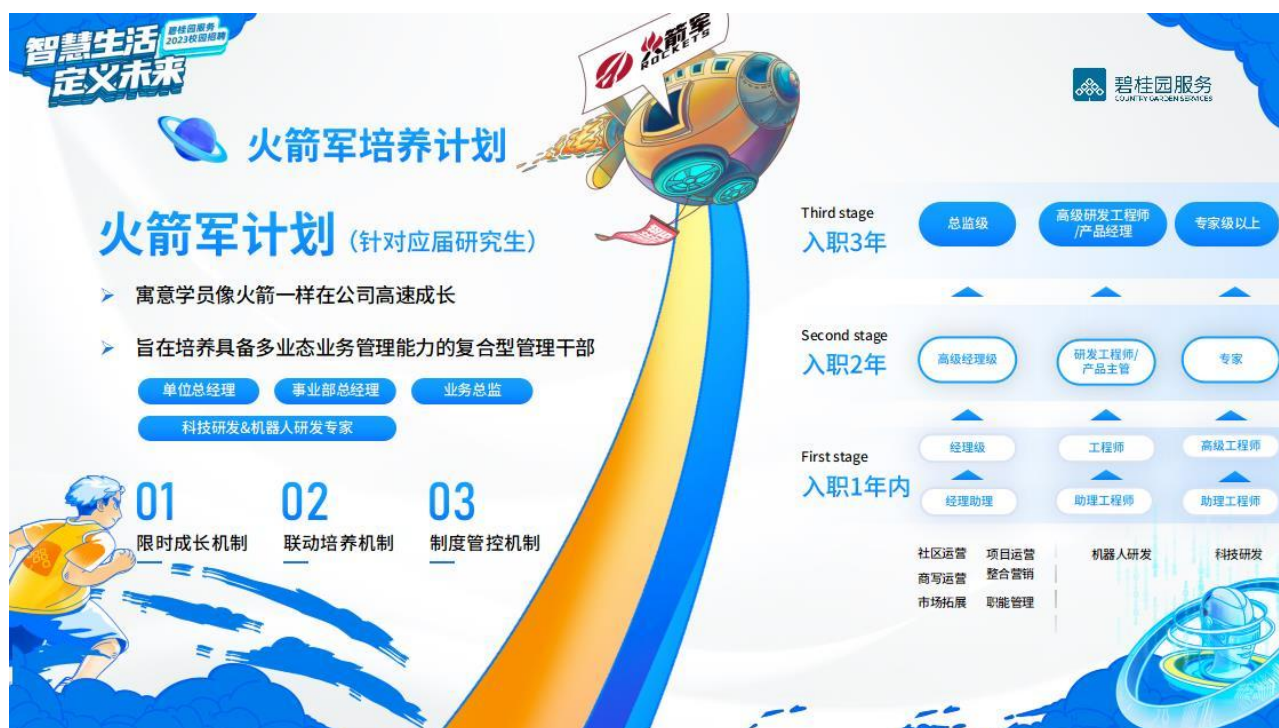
智慧生活
定义未来
碧桂园服务
2023校园招聘

火箭军
ROCKETS

碧桂园服务
COUNTRY GARDEN SERVICES

火箭军培养计划

火箭军计划（针对应届研究生）

寓意学员像火箭一样在公司高速成长

旨在培养具备多业态业务管理能力的复合型管理干部

单位总经理
事业部总经理
业务总监
科技研发&机器人研发专家

01
限时成长机制

02
联动培养机制

03
制度管控机制

Third stage
入职3年
总监级
高级研发工程师/产品经理
专家级以上

Second stage
入职2年
高级经理级
研发工程师/产品主管
专家

First stage
入职1年内
经理级
工程师
高级工程师
经理助理
助理工程师
助理工程师

社区运营
项目运营
商写运营
整合营销
市场拓展
职能管理
机器人研发
科技研发